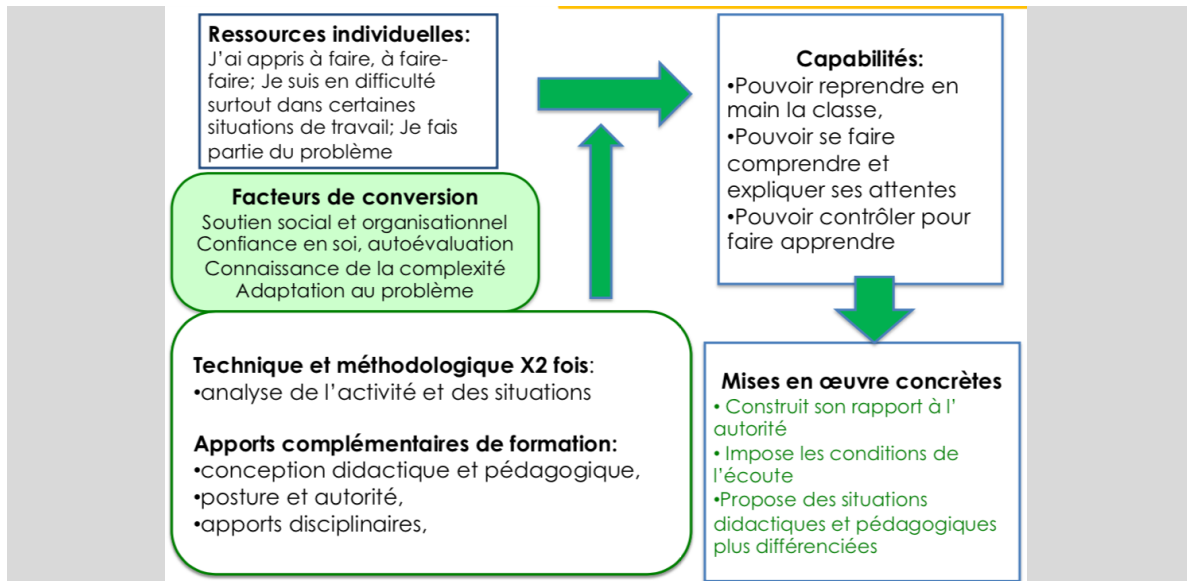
Ressources individuelles:
J'ai appris à faire, à faire-faire; Je suis en difficulté surtout dans certaines situations de travail; Je fais partie du problème

Facteurs de conversion
Soutien social et organisationnel
Confiance en soi, autoévaluation
Connaissance de la complexité
Adaptation au problème

Technique et méthodologique X2 fois:
•analyse de l'activité et des situations

Apports complémentaires de formation:
•conception didactique et pédagogique,
•posture et autorité,
•apports disciplinaires,

Capabilités:
•Pouvoir reprendre en main la classe,
•Pouvoir se faire comprendre et expliquer ses attentes
•Pouvoir contrôler pour faire apprendre

Mises en œuvre concrètes
• Construit son rapport à l' autorité
• Impose les conditions de l'écoute
•Propose des situations didactiques et pédagogiques plus différenciées